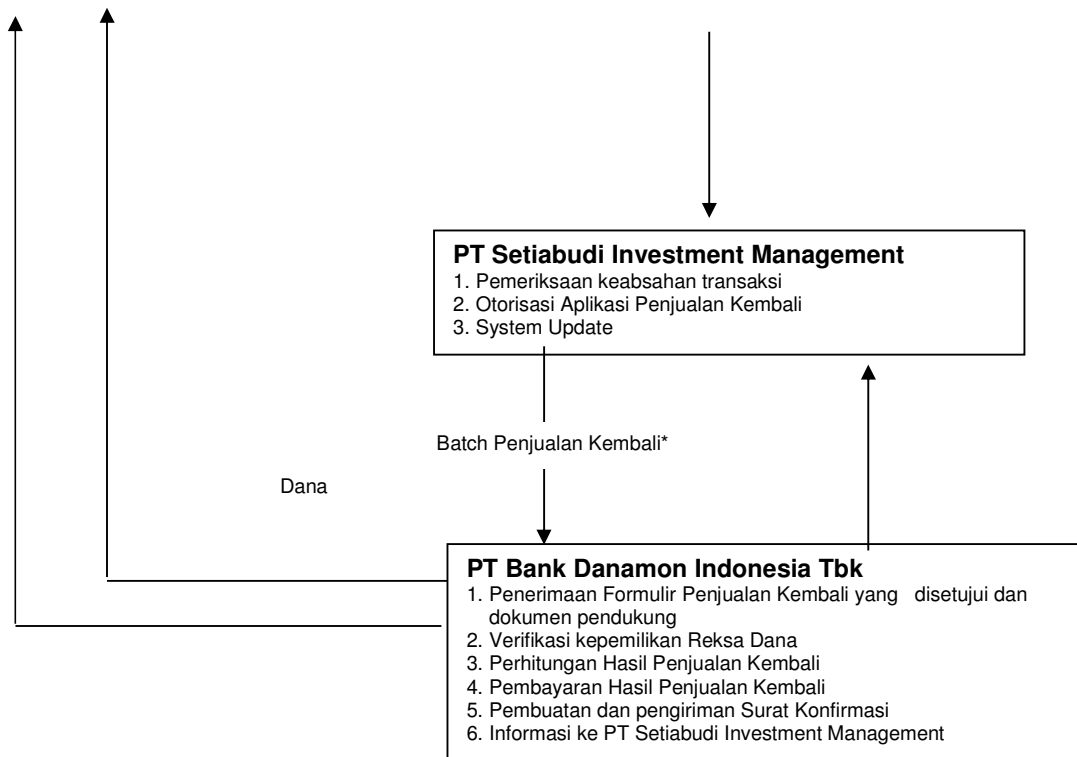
PT Setiabudi Investment Management
1. Pemeriksaan keabsahan transaksi
2. Otorisasi Aplikasi Penjualan Kembali
3. System Update

Batch Penjualan Kembali*

Dana

PT Bank Danamon Indonesia Tbk
1. Penerimaan Formulir Penjualan Kembali yang disetujui dan dokumen pendukung
2. Verifikasi kepemilikan Reksa Dana
3. Perhitungan Hasil Penjualan Kembali
4. Pembayaran Hasil Penjualan Kembali
5. Pembuatan dan pengiriman Surat Konfirmasi
6. Informasi ke PT Setiabudi Investment Management